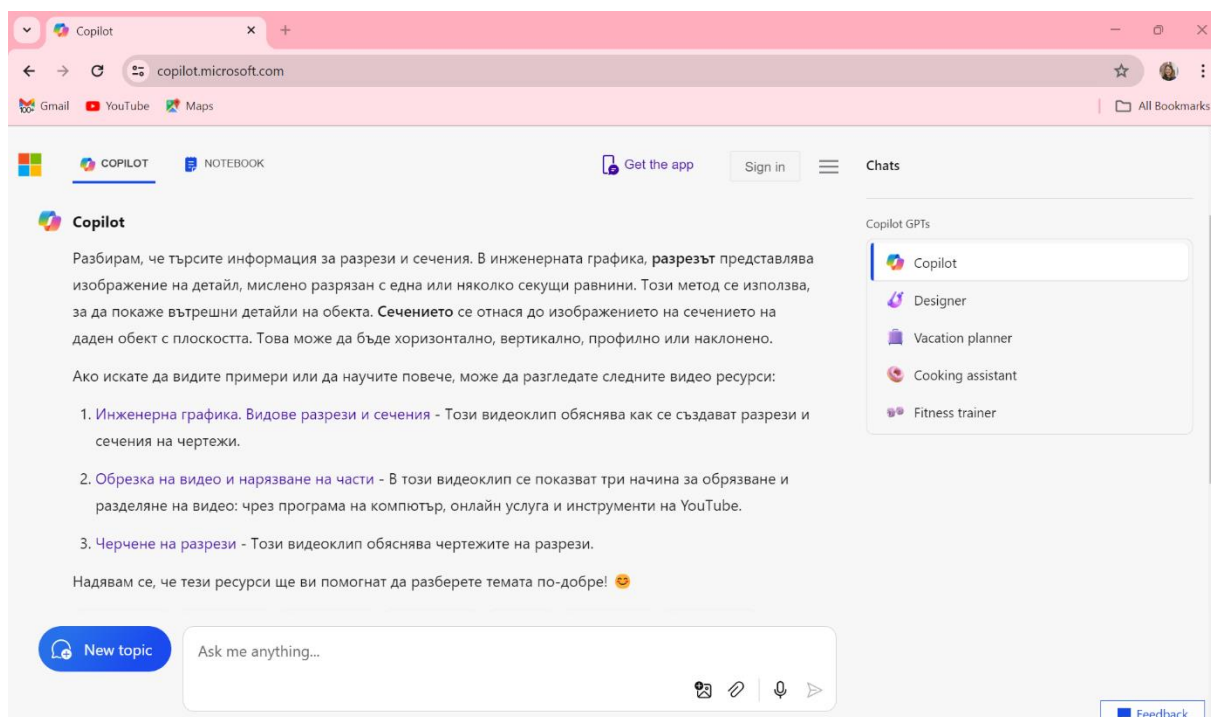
Copilot

copilot.microsoft.com

Gmail YouTube Maps

All Bookmarks

COPILOT NOTEBOOK

Get the app

Sign in

Chats

Copilot

Разбирам, че търсите информация за разрези и сечения. В инженерната графика, **разрезът** представлява изображение на детайл, мислено разрязан с една или няколко секущи равнини. Този метод се използва, за да покаже вътрешни детайли на обекта. **Сечението** се отнася до изображението на сечението на даден обект с плоскостта. Това може да бъде хоризонтално, вертикално, профилно или наклонено.

Ако искате да видите примери или да научите повече, може да разгледате следните видео ресурси:

1. Инженерна графика. Видове разрези и сечения - Този видеоклип обяснява как се създават разрези и сечения на чертежи.

2. Обрезка на видео и нарязване на части - В този видеоклип се показват три начина за обрязване и разделяне на видео: чрез програма на компютър, онлайн услуга и инструменти на YouTube.

3. Чертене на разрези - Този видеоклип обяснява чертежите на разрези.

Надявам се, че тези ресурси ще ви помогнат да разберете темата по-добре! 😊

New topic

Ask me anything...

Copilot GPTs

Copilot

Designer

Vacation planner

Cooking assistant

Fitness trainer

Feedback